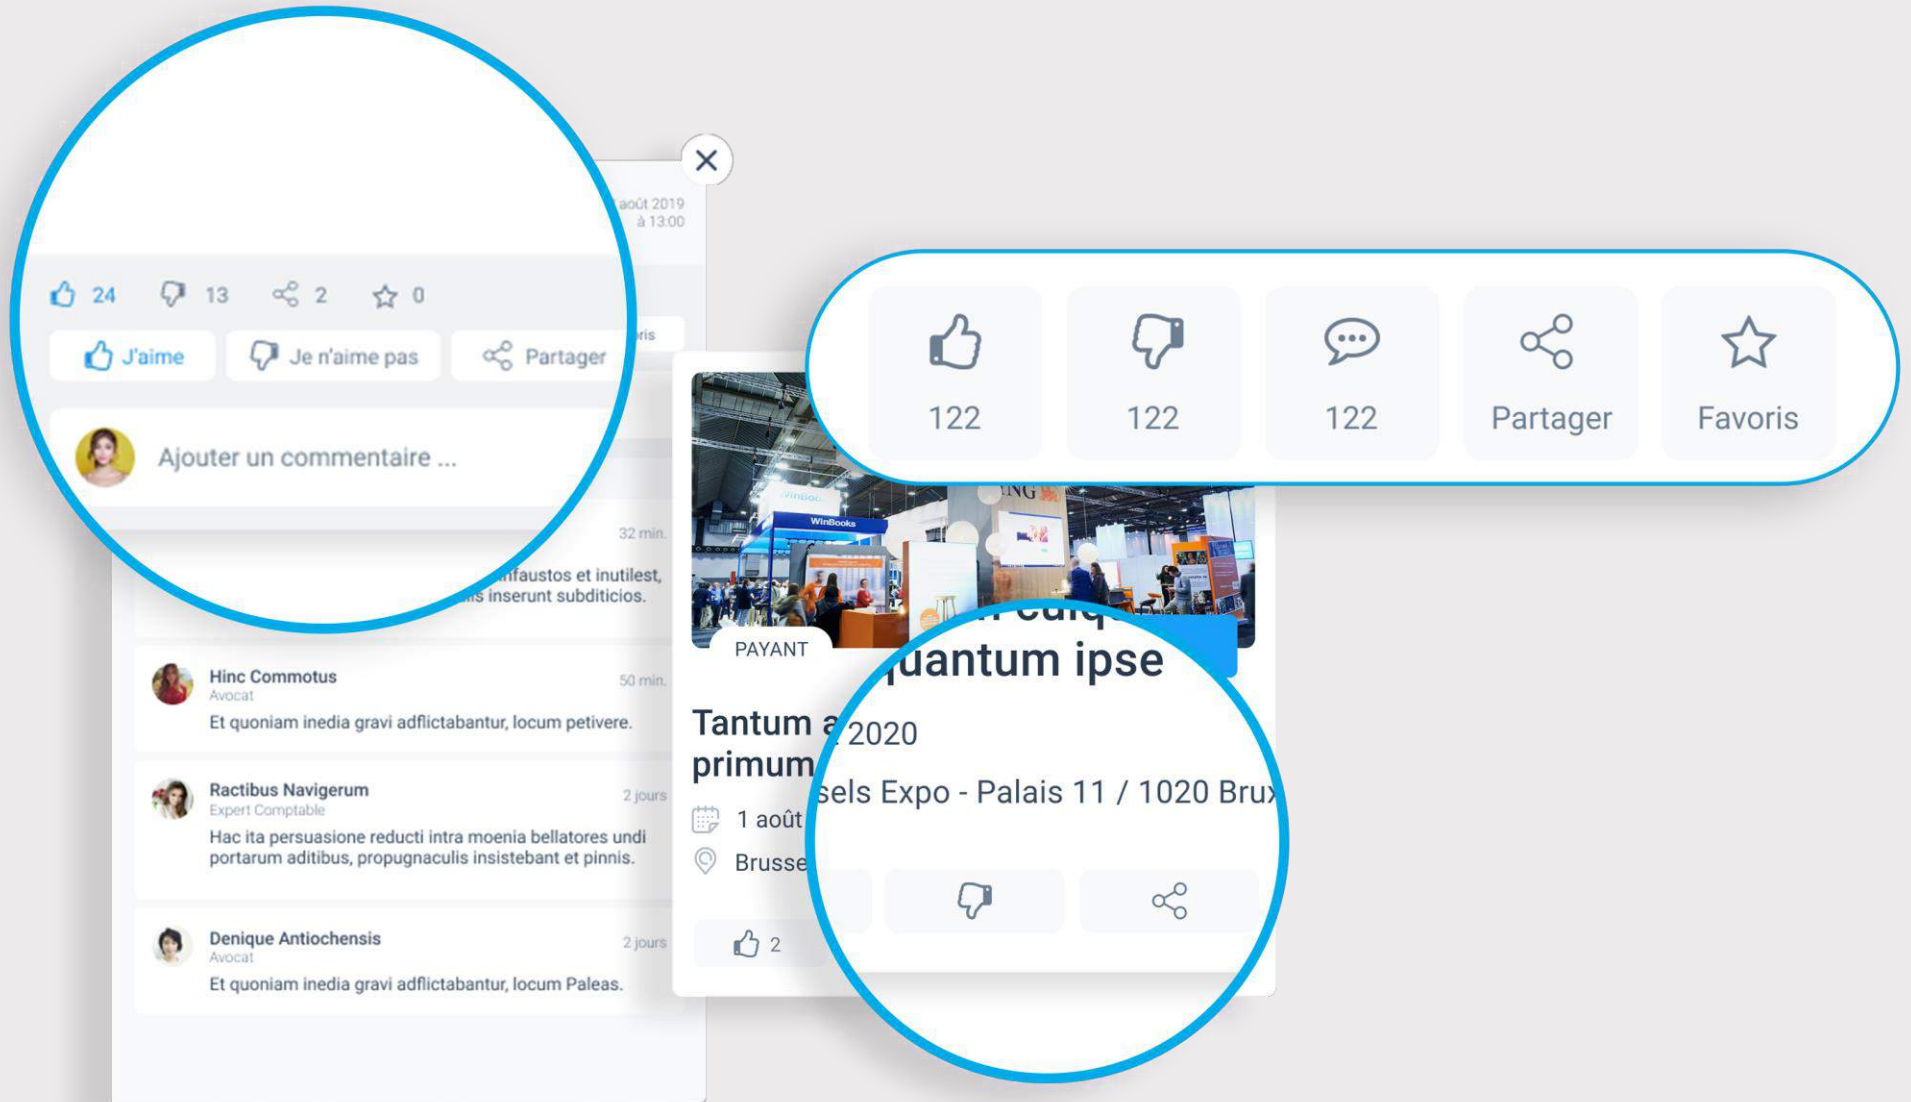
août 2019
à 13:00

24 13 2 0

J'aime Je n'aime pas Partager

Ajouter un commentaire ...

32 min.

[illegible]nfaustos et inutilest, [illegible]is inserunt subditicios.

Hinc Commotus
Avocat
50 min.
Et quoniam inedia gravi adflictabantur, locum petivere.

Ractibus Navigerum
Expert Comptable
2 jours
Hac ita persuasione reducti intra moenia bellatores undi portarum aditibus, propugnaculis insistebant et pinnis.

Denique Antiochensis
Avocat
2 jours
Et quoniam inedia gravi adflictabantur, locum Paleas.

122 122 122 Partager Favoris

WinBooks

PAYANT

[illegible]quantum ipse

Tantum a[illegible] primum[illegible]

1 août 2020

Brusse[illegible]sels Expo - Palais 11 / 1020 Bru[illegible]

2